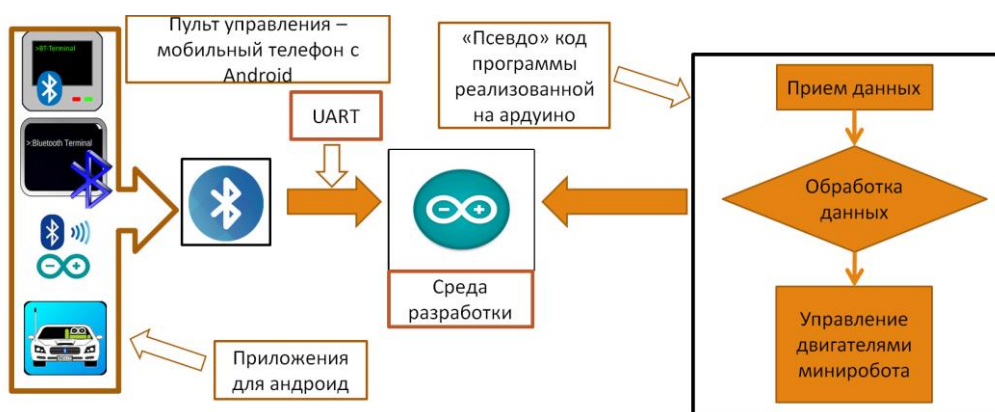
>BT-Terminal

>Bluetooth Terminal

Пульт управления – мобильный телефон с Android

UART

«Псевдо» код программы реализованной на ардуино

Прием данных

Обработка данных

Управление двигателями миниробота

Среда разработки

Приложения для андроид